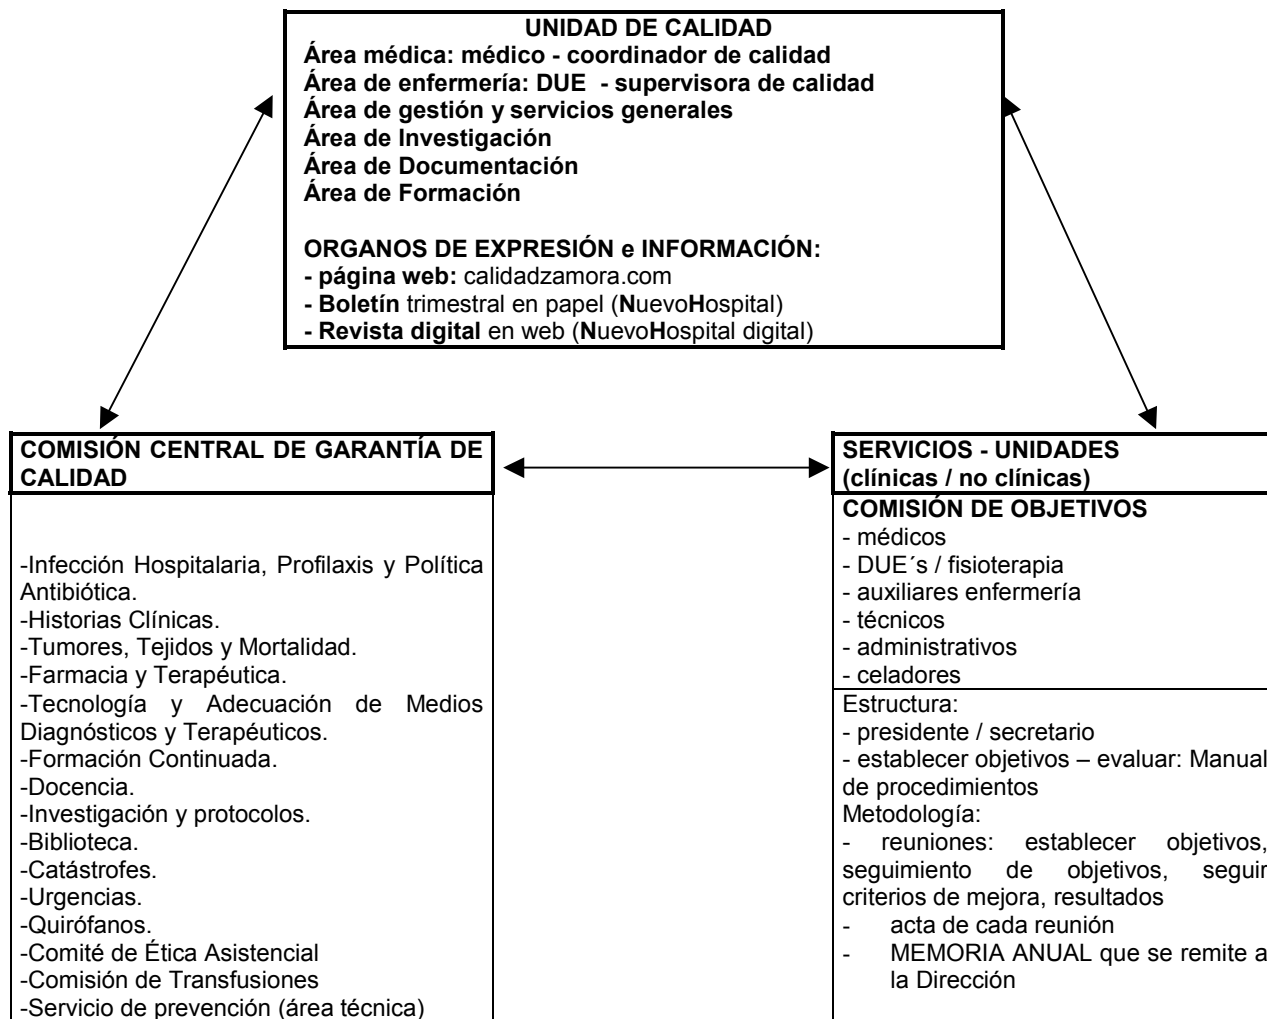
UNIDAD DE CALIDAD
Área médica: médico - coordinador de calidad
Área de enfermería: DUE - supervisora de calidad
Área de gestión y servicios generales
Área de Investigación
Área de Documentación
Área de Formación

ORGANOS DE EXPRESIÓN e INFORMACIÓN:
- página web: calidadzamora.com
- Boletín trimestral en papel (NuevoHospital)
- Revista digital en web (NuevoHospital digital)

COMISIÓN CENTRAL DE GARANTÍA DE CALIDAD

-Infección Hospitalaria, Profilaxis y Política Antibiótica.
-Historias Clínicas.
-Tumores, Tejidos y Mortalidad.
-Farmacia y Terapéutica.
-Tecnología y Adecuación de Medios Diagnósticos y Terapéuticos.
-Formación Continuada.
-Docencia.
-Investigación y protocolos.
-Biblioteca.
-Catástrofes.
-Urgencias.
-Quirófanos.
-Comité de Ética Asistencial
-Comisión de Transfusiones
-Servicio de prevención (área técnica)

SERVICIOS - UNIDADES
(clínicas / no clínicas)
COMISIÓN DE OBJETIVOS
- médicos
- DUE´s / fisioterapia
- auxiliares enfermería
- técnicos
- administrativos
- celadores

Estructura:
- presidente / secretario
- establecer objetivos – evaluar: Manual de procedimientos
Metodología:
- reuniones: establecer objetivos, seguimiento de objetivos, seguir criterios de mejora, resultados
- acta de cada reunión
- MEMORIA ANUAL que se remite a la Dirección